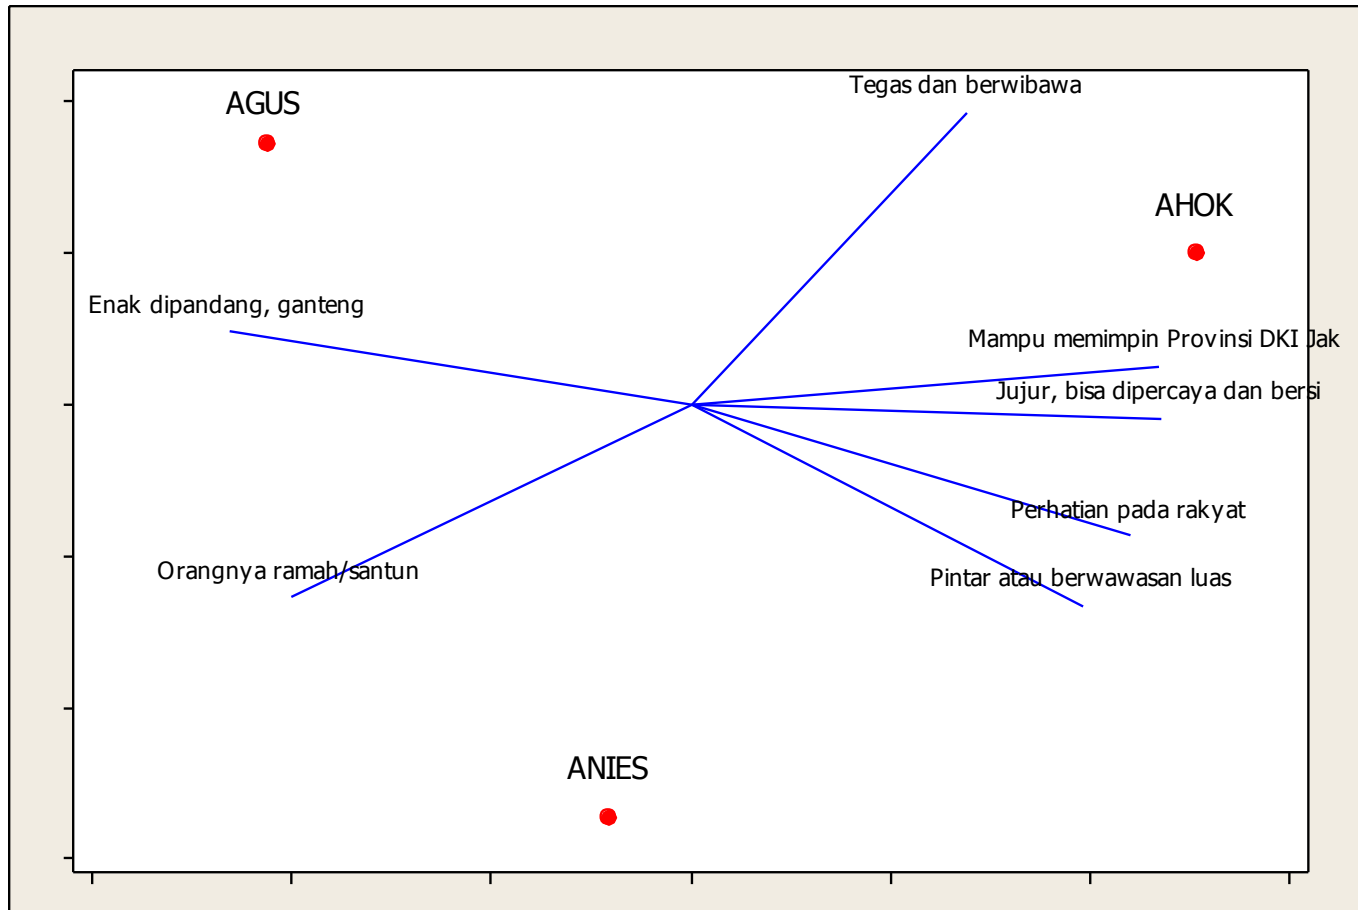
AGUS

Tegas dan berwibawa

AHOK

Enak dipandang, ganteng

Mampu memimpin Provinsi DKI Jak

Jujur, bisa dipercaya dan bersi

Perhatian pada rakyat

Orangnya ramah/santun

Pintar atau berwawasan luas

ANIES